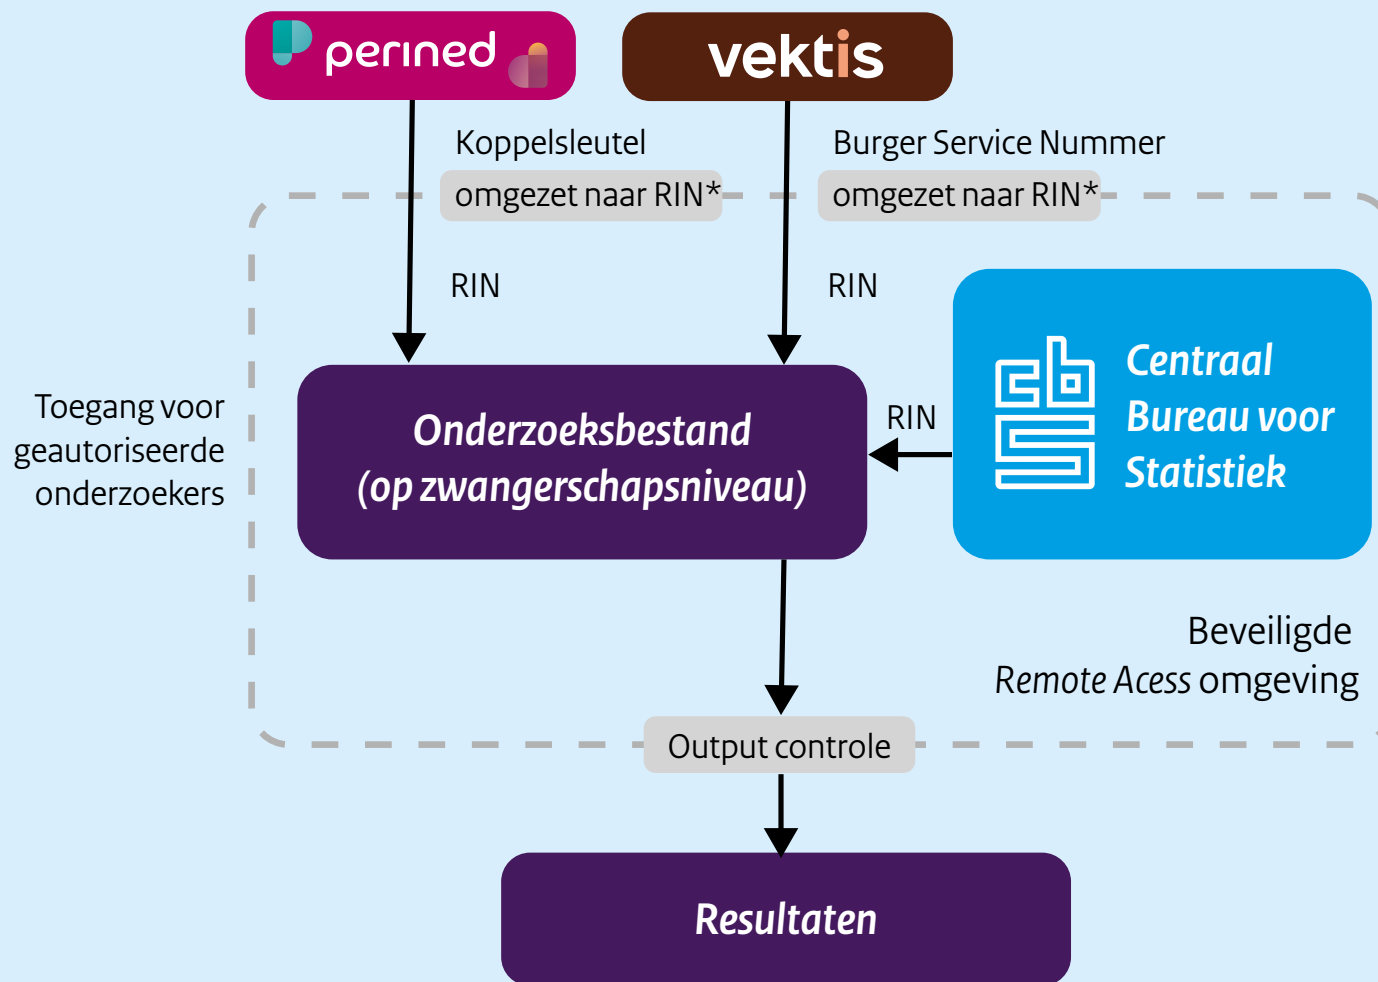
perined

vektis

Koppelsleutel
omgezet naar RIN*

Burger Service Nummer
omgezet naar RIN*

RIN

RIN

Toegang voor geautoriseerde onderzoekers

Onderzoeksbestand (op zwangerschapsniveau)

RIN

Centraal Bureau voor Statistiek

Beveiligde
*Remote Acess* omgeving

Output controle

Resultaten